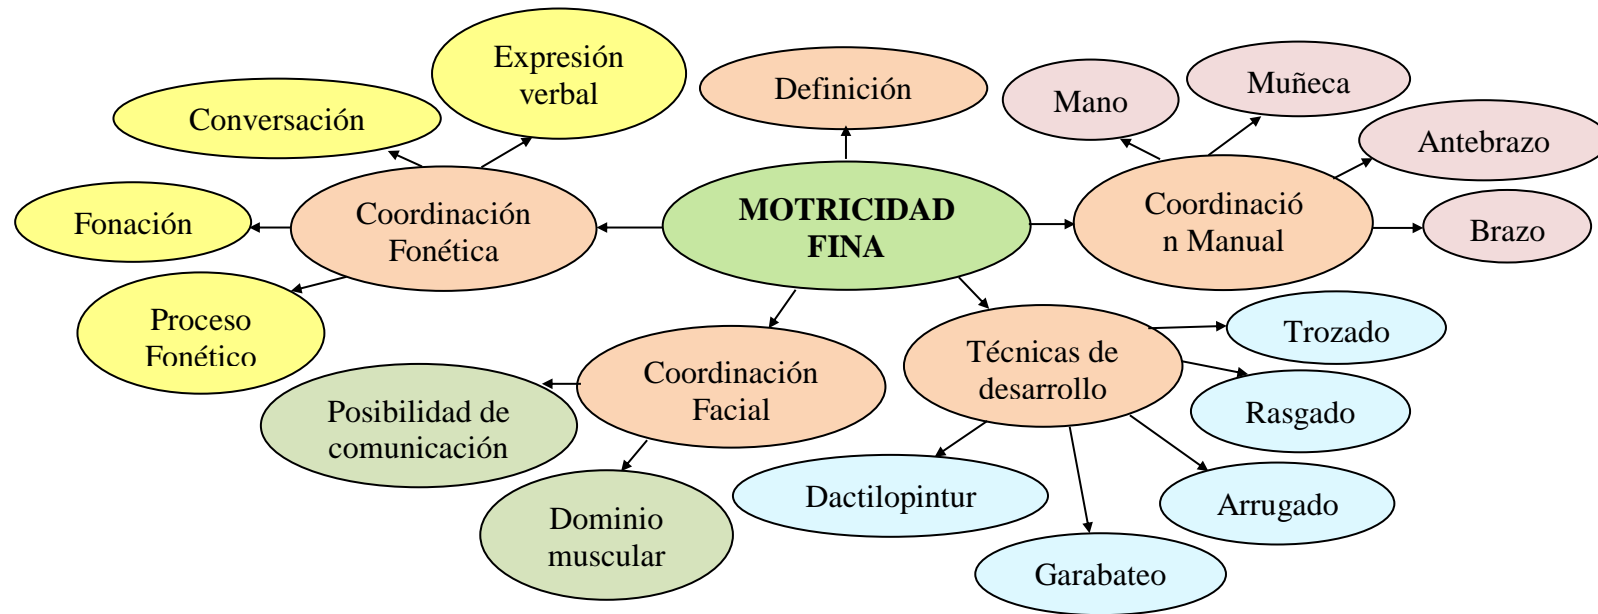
MOTRICIDAD FINA

Definición

Coordinación Fonética

Expresión verbal

Conversación

Fonación

Proceso Fonético

Coordinació n Manual

Mano

Muñeca

Antebrazo

Brazo

Coordinación Facial

Posibilidad de comunicación

Dominio muscular

Técnicas de desarrollo

Trozado

Rasgado

Arrugado

Garabateo

Dactilopintur